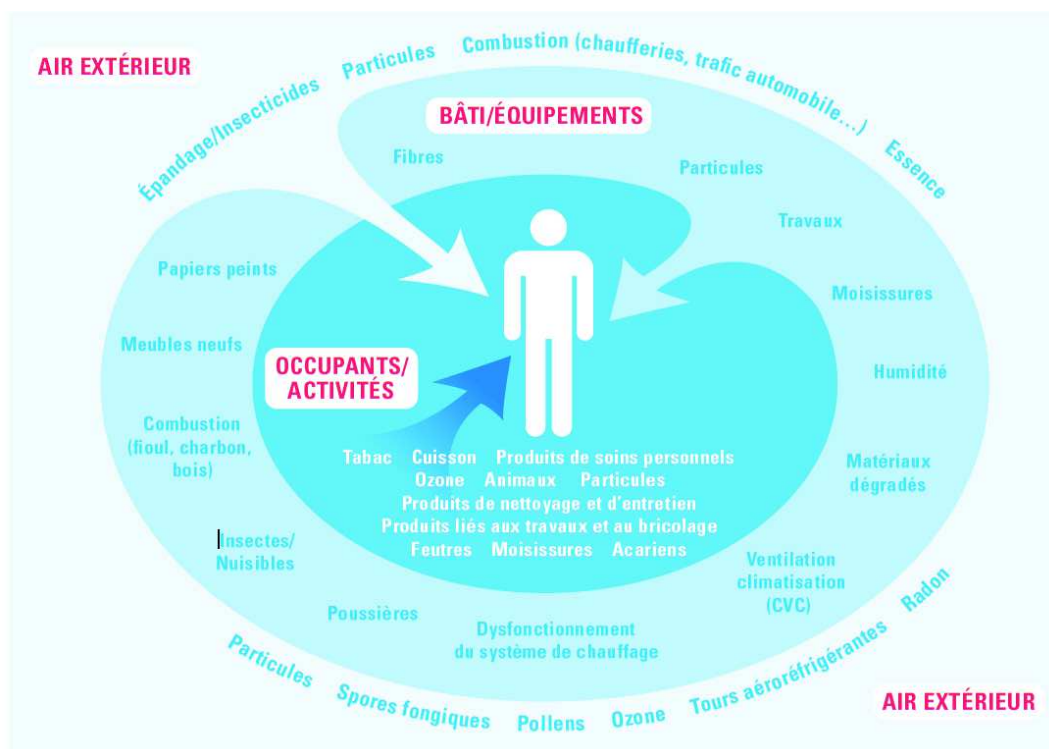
AIR EXTÉRIEUR

Épandage/Insecticides Particules Combustion (chaufferies, trafic automobile...) Essence

BÂTI/ÉQUIPEMENTS

Fibres

Particules

Travaux

Papiers peints

Moisissures

Meubles neufs

Humidité

OCCUPANTS/ ACTIVITÉS

Combustion (fioul, charbon, bois)

Matériaux dégradés

Tabac Cuisson Produits de soins personnels
Ozone Animaux Particules
Produits de nettoyage et d'entretien
Produits liés aux travaux et au bricolage
Feutres Moisissures Acariens

Insectes/ Nuisibles

Ventilation climatisation (CVC)

Poussières

Dysfonctionnement du système de chauffage

Particules Spores fongiques Pollens Ozone Tours aéroréfrigérantes Radon

AIR EXTÉRIEUR